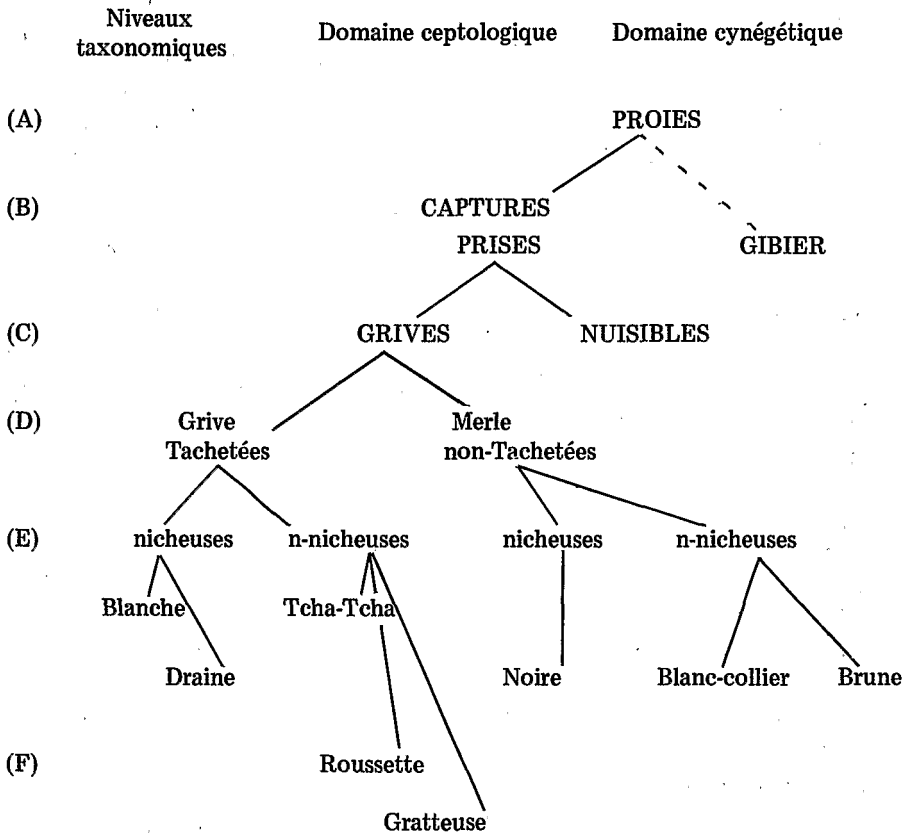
Niveaux taxonomiques

Domaine ceptologique

Domaine cynégétique

(A)

PROIES

(B)

CAPTURES
PRISES

GIBIER

(C)

GRIVES

NUISIBLES

(D)

Grive
Tachetées

Merle
non-Tachetées

(E)

nicheuses

n-nicheuses

nicheuses

n-nicheuses

Blanche

Tcha-Tcha

Draine

Noire

Blanc-collier

Brune

(F)

Roussette

Gratteuse